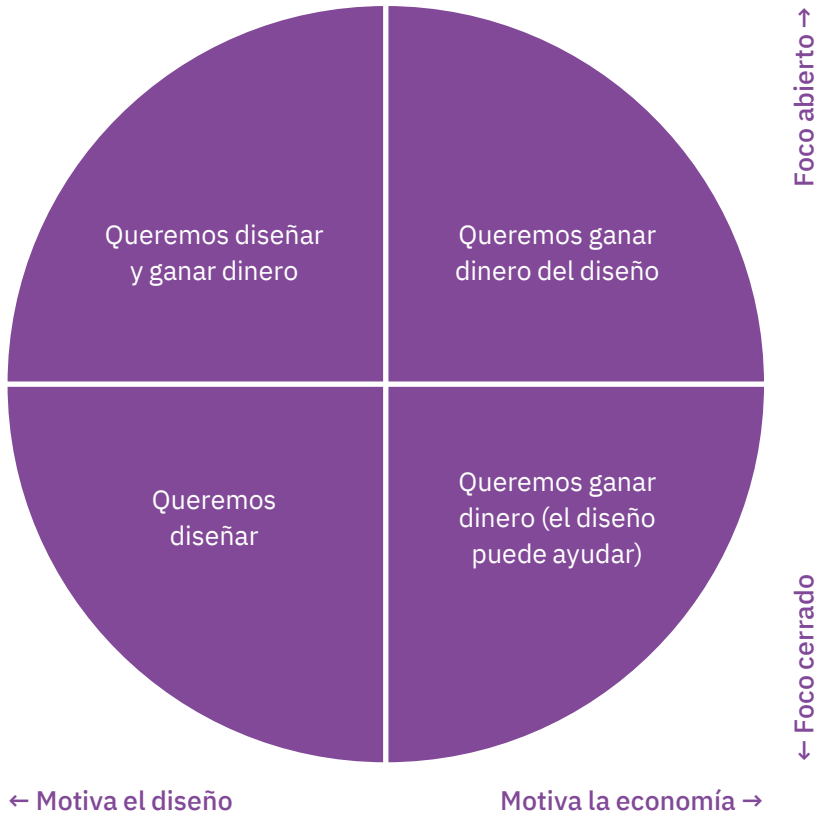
Foco abierto →

Queremos diseñar y ganar dinero

Queremos ganar dinero del diseño

Queremos diseñar

Queremos ganar dinero (el diseño puede ayudar)

← Foco cerrado

← Motiva el diseño

Motiva la economía →